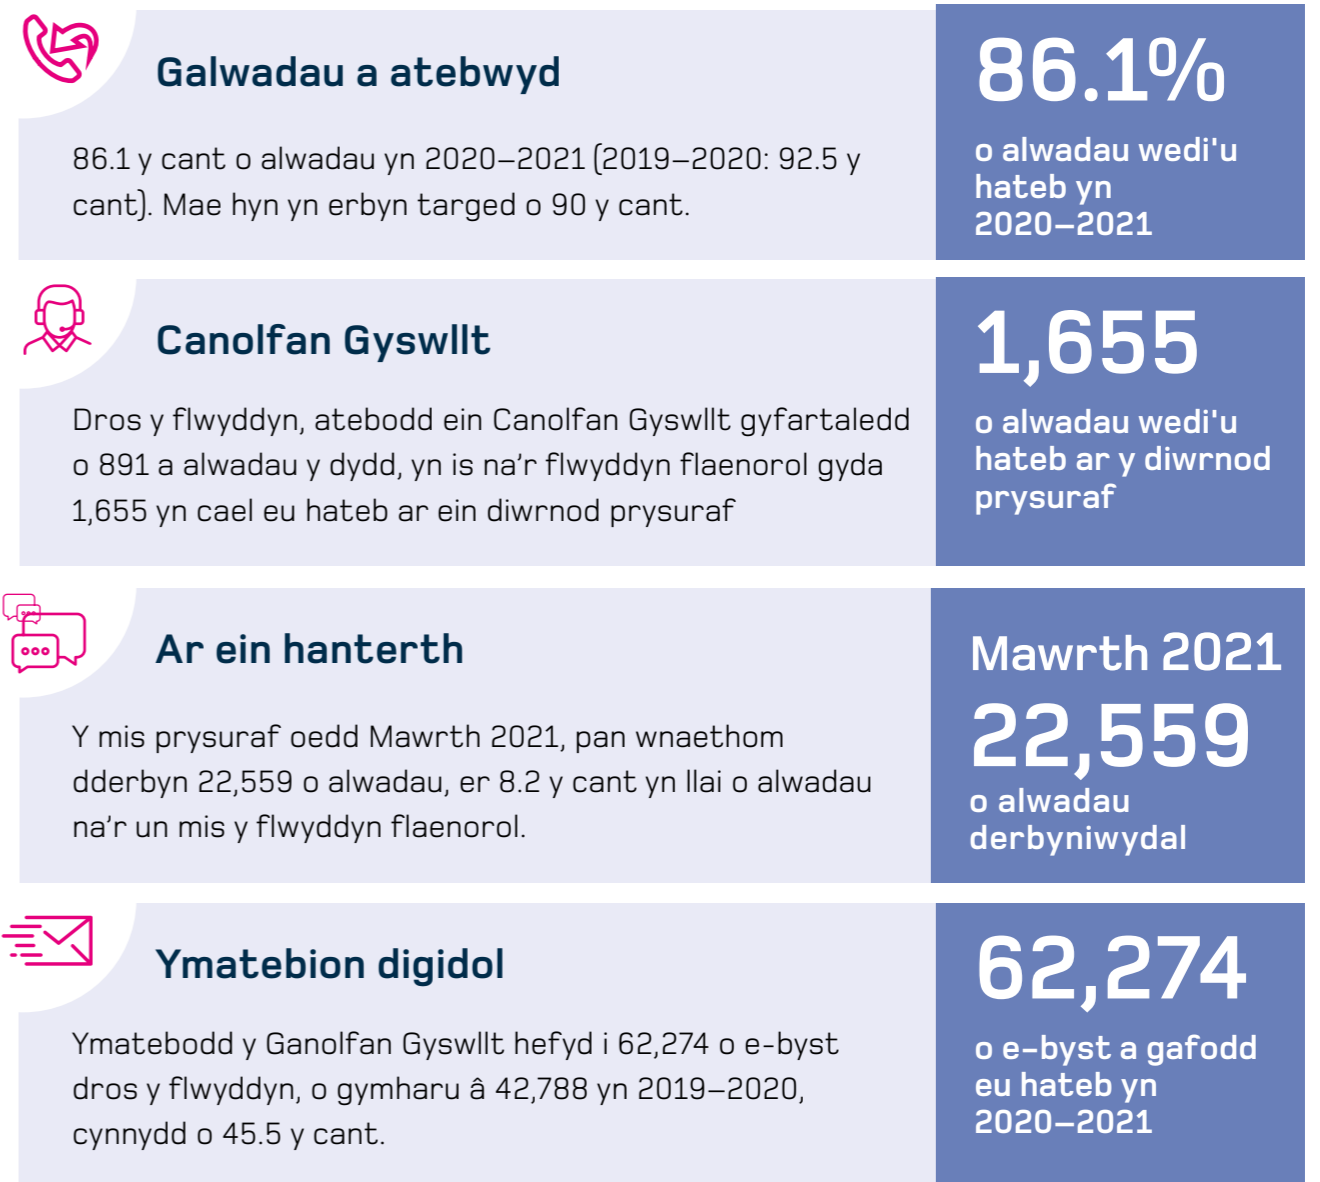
Galwadau a atebwyd

86.1 y cant o alwadau yn 2020–2021 (2019–2020: 92.5 y cant). Mae hyn yn erbyn targed o 90 y cant.

86.1%

o alwadau wedi'u hateb yn 2020–2021

Canolfan Gyswllt

Dros y flwyddyn, atebodd ein Canolfan Gyswllt gyfartaledd o 891 a alwadau y dydd, yn is na'r flwyddyn flaenorol gyda 1,655 yn cael eu hateb ar ein diwrnod prysuraf

1,655

o alwadau wedi'u hateb ar y diwrnod prysuraf

Ar ein hanterth

Y mis prysuraf oedd Mawrth 2021, pan wnaethom dderbyn 22,559 o alwadau, er 8.2 y cant yn llai o alwadau na'r un mis y flwyddyn flaenorol.

Mawrth 2021

22,559

o alwadau derbyniwydal

Ymatebion digidol

Ymatebodd y Ganolfan Gyswllt hefyd i 62,274 o e-byst dros y flwyddyn, o gymharu â 42,788 yn 2019–2020, cynnydd o 45.5 y cant.

62,274

o e-byst a gafodd eu hateb yn 2020–2021